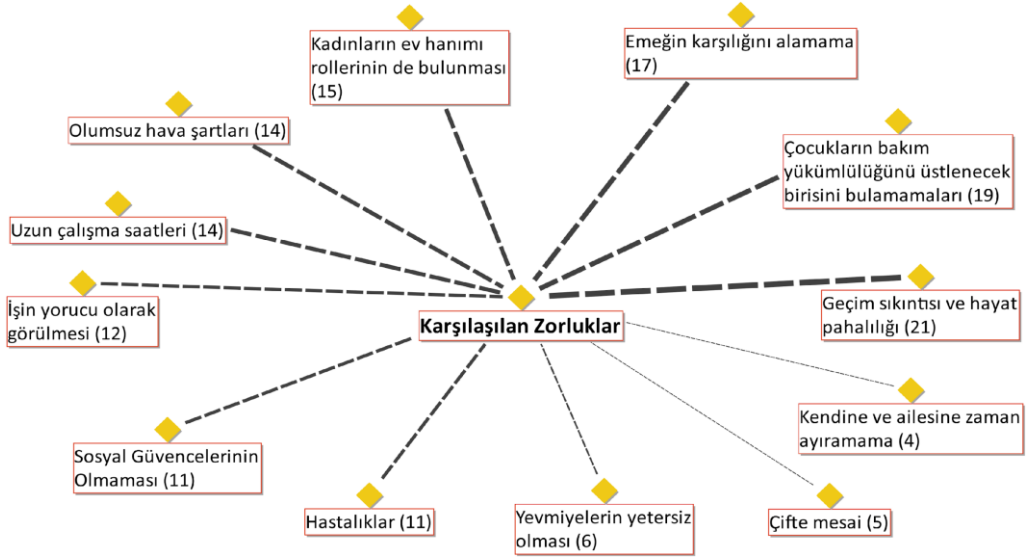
Kadınların ev hanımı rollerinin de bulunması (15)

Emeğin karşılığını alamama (17)

Olumsuz hava şartları (14)

Çocukların bakım yükümlülüğünü üstlenecek birisini bulamamaları (19)

Uzun çalışma saatleri (14)

İşin yorucu olarak görülmesi (12)

Karşılaşılan Zorluklar

Geçim sıkıntısı ve hayat pahalılığı (21)

Kendine ve ailesine zaman ayıramama (4)

Sosyal Güvencelerinin Olmaması (11)

Hastalıklar (11)

Yevmiyelerin yetersiz olması (6)

Çifte mesai (5)